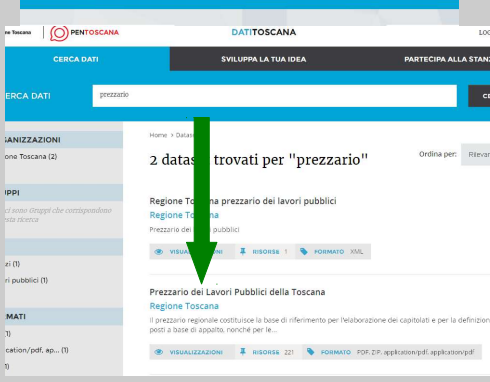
ne Toscana | OPENTOSCANA DATITOSCANA LOG

CERCA DATI SVILUPPA LA TUA IDEA PARTECIPA ALLA STANZ

ERCA DATI prezzario CE

ANIZZAZIONI
one Toscana (2)

JPPI
sono Gruppi che corrispondono
esta ricerca

zi (1)
ri pubblici (1)

MATI
1)
ication/pdf, ap... (1)

Home > Datas

2 datas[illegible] trovati per "prezzario"

Ordina per: Rilevan

Regione To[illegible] prezzario dei lavori pubblici
Regione Toscana
Prezzario dei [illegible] pubblici

VISUALIZ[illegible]ONI RISORSE 1 FORMATO XML

Prezzario dei Lavori Pubblici della Toscana
Regione Toscana
Il prezzario regionale costituisce la base di riferimento per l'elaborazione dei capitolati e per la definizion posti a base di appalto, nonché per le...

VISUALIZZAZIONI RISORSE 221 FORMATO PDF, ZIP, application/pdf, application/pdf